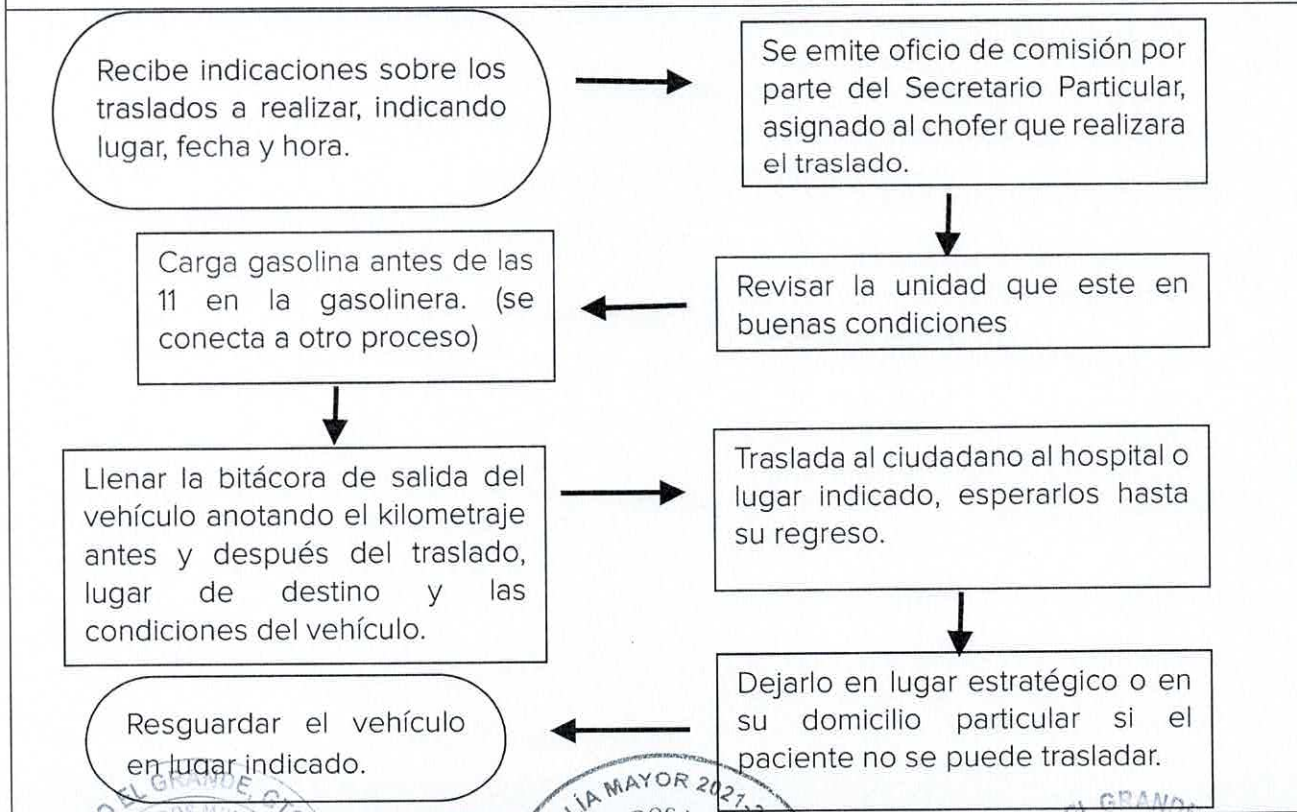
Recibe indicaciones sobre los traslados a realizar, indicando lugar, fecha y hora.

Se emite oficio de comisión por parte del Secretario Particular, asignado al chofer que realizara el traslado.

Revisar la unidad que este en buenas condiciones

Carga gasolina antes de las 11 en la gasolinera. (se conecta a otro proceso)

Llenar la bitácora de salida del vehículo anotando el kilometraje antes y después del traslado, lugar de destino y las condiciones del vehículo.

Traslada al ciudadano al hospital o lugar indicado, esperarlos hasta su regreso.

Dejarlo en lugar estratégico o en su domicilio particular si el paciente no se puede trasladar.

Resguardar el vehículo en lugar indicado.

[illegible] EL GRANDE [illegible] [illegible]ÍA MAYOR 2021 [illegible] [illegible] GRAND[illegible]